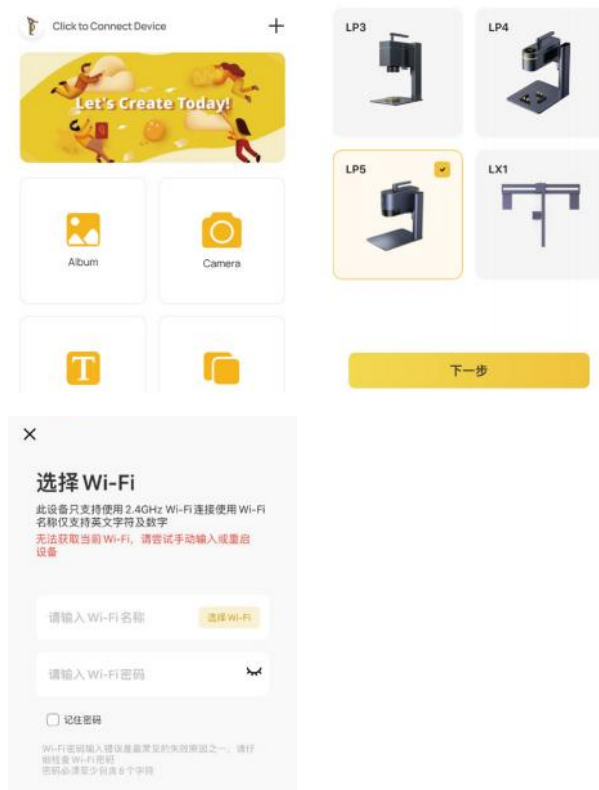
Click to Connect Device

+

Let's Create Today!

Album

Camera

LP3

LP4

LP5

LX1

下一步

×

选择 Wi-Fi

此设备只支持使用 2.4GHz Wi-Fi 连接使用 Wi-Fi 名称仅支持英文字符及数字

无法获取当前 Wi-Fi，请尝试手动输入或重启设备

请输入 Wi-Fi 名称

选择 Wi-Fi

请输入 Wi-Fi 密码

记住密码

Wi-Fi 密码输入错误是最常见的失败原因之一，请仔细检查 Wi-Fi 密码
密码必须至少包含 8 个字符